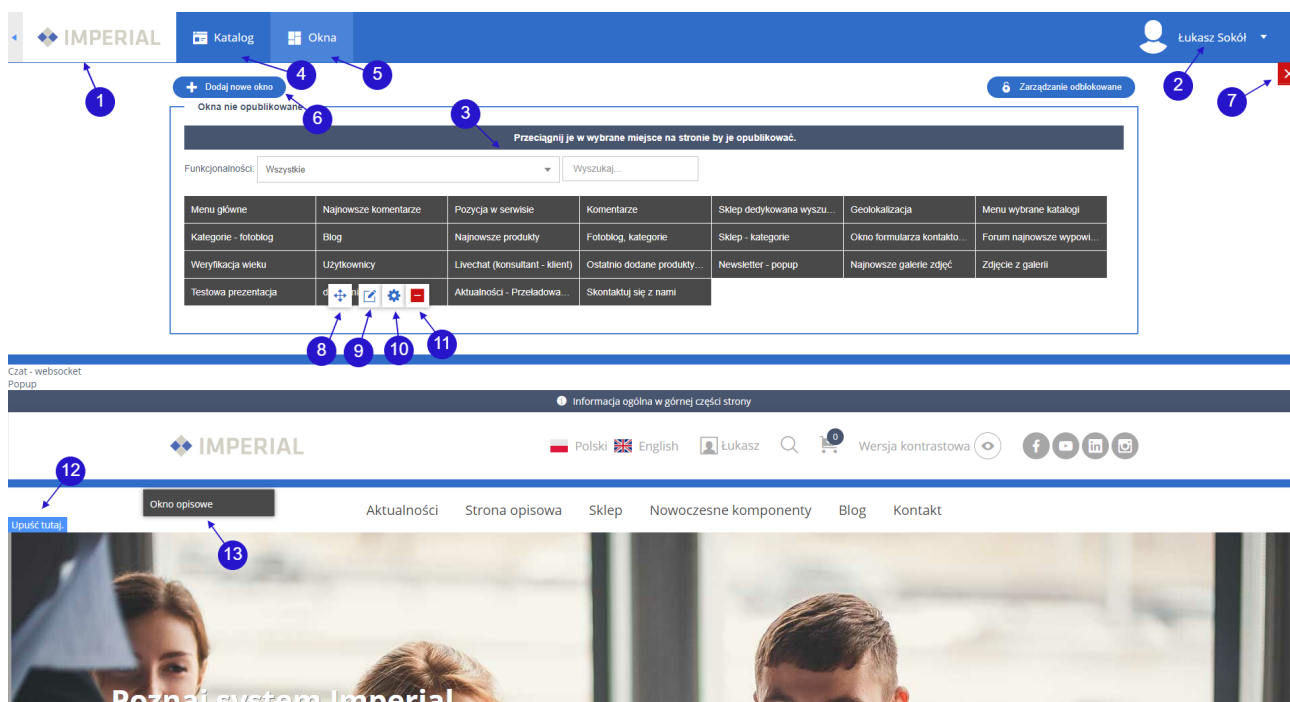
IMPERIAL
Katalog
Okna
Łukasz Sokół
1
4
5
2
7
Dodaj nowe okno
Zarządzanie odblokowane
6
3
Okna nie opublikowane
Przeciągnij je w wybrane miejsce na stronie by je opublikować.
Funkcjonalności: Wszystkie
Wyszukaj...

| Menu główne | Najnowsze komentarze | Pozycja w serwisie | Komentarze | Sklep dedykowana wyszu... | Geolokalizacja | Menu wybrane katalogi |
|---|---|---|---|---|---|---|
| Kategorie - fotoblog | Blog | Najnowsze produkty | Fotoblog, kategorie | Sklep - kategorie | Okno formularza kontakto... | Forum najnowsze wypowi... |
| Weryfikacja wieku | Użytkownicy | Livechat (konsultant - klient) | Ostatnio dodane produkty... | Newsletter - popup | Najnowsze galerie zdjęć | Zdjęcie z galerii |
| Testowa prezentacja | d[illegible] | Aktualności - Przeładowa... | Skontaktuj się z nami | | | |

8
9
10
11
Czat - websocket
Popup
Informacja ogólna w górnej części strony
IMPERIAL
Polski English Łukasz 0 Wersja kontrastowa
12
Okno opisowe
Upuść tutaj.
13
Aktualności Strona opisowa Sklep Nowoczesne komponenty Blog Kontakt
Poznaj system Imperial